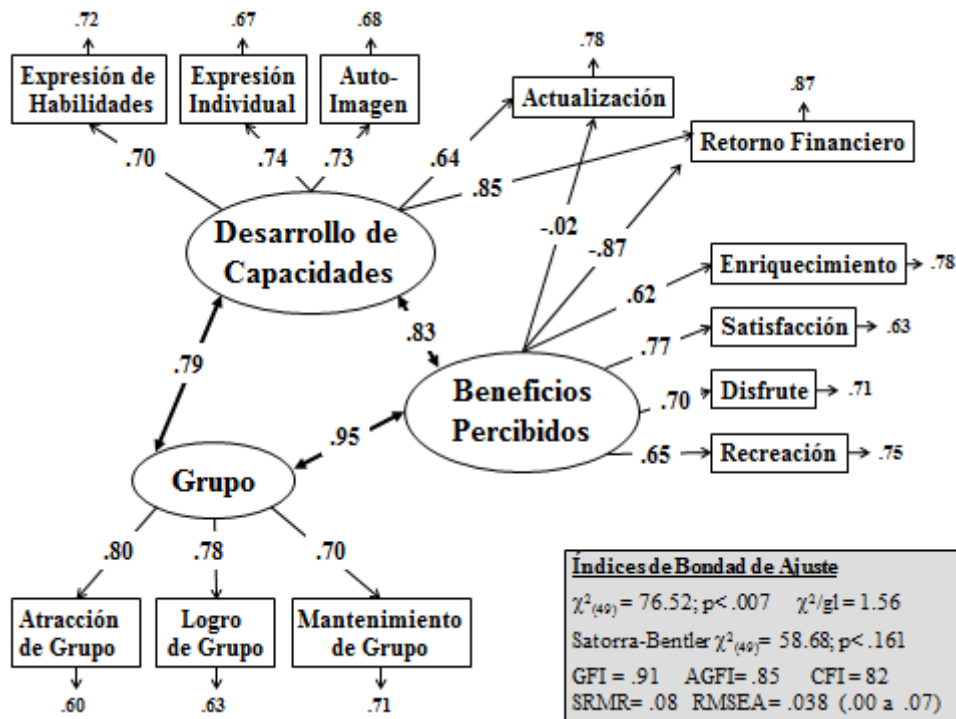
.72
Expresión de Habilidades

.67
Expresión Individual

.68
Auto-Imagen

.78
Actualización

.87
Retorno Financiero

.70
.74
.73
.64
.85

Desarrollo de Capacidades

-.02
-.87

Enriquecimiento → .78
.62
Satisfacción → .63
.77
Disfrute → .71
.70
Recreación → .75
.65

.83
.79

Beneficios Percibidos

.95

Grupo

.80
.78
.70

Atracción de Grupo
.60

Logro de Grupo
.63

Mantenimiento de Grupo
.71

Índices de Bondad de Ajuste
$\chi^2_{(49)}$ = 76.52; p< .007    $\chi^2$/gl = 1.56
Satorra-Bentler $\chi^2_{(49)}$= 58.68; p< .161
GFI = .91   AGFI= .85   CFI = 82
SRMR= .08  RMSEA= .038  (.00 a .07)